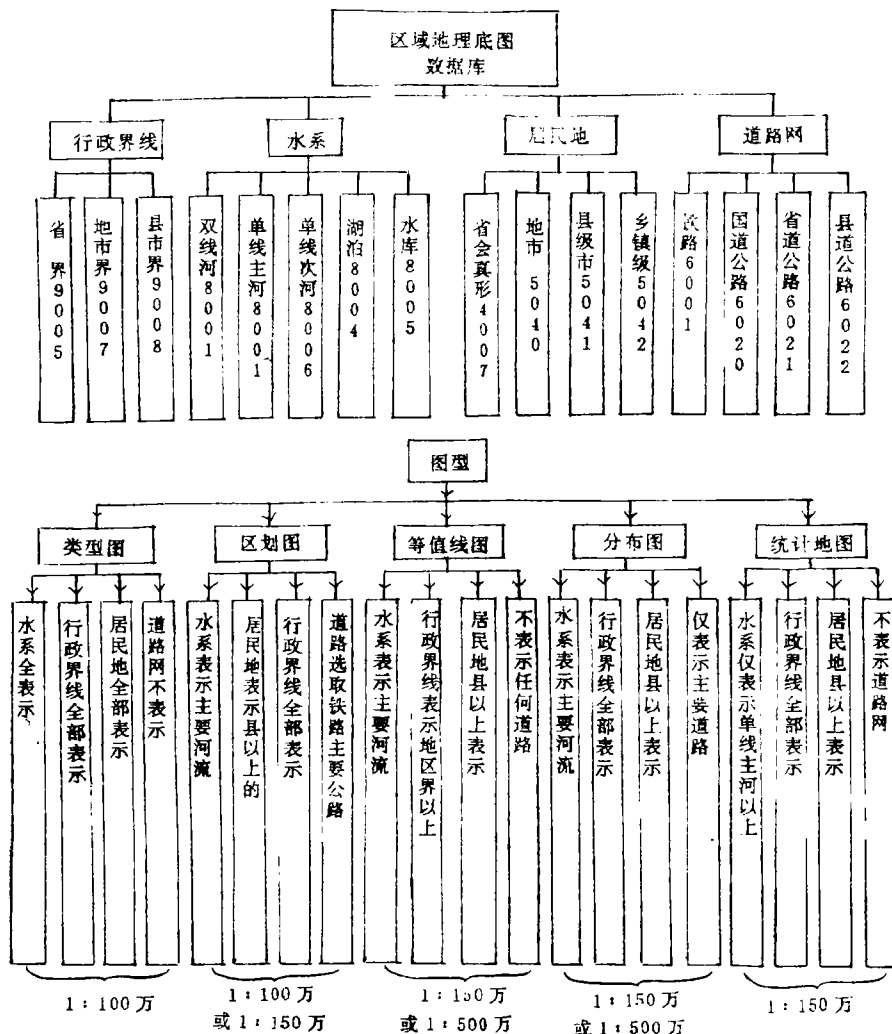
区域地理底图
数据库

行政界线

省界9005

地市界9007

县市界9008

水系

双线河8001

单线主河8001

单线次河8006

湖泊8004

水库8005

居民地

省会真形4007

地市5040

县级市5041

乡镇级5042

道路网

铁路6001

国道公路6020

省道公路6021

县道公路6022

图型

类型图

水系全表示

行政界线全部表示

居民地全部表示

道路网不表示

1：100万

区划图

水系表示主要河流

居民地表示县以上的

行政界线全部表示

道路选取铁路主要公路

1：100万
或1：150万

等值线图

水系表示主要河流

行政界线表示地区界以上

居民地县以上表示

不表示任何道路

1：150万
或1：500万

分布图

水系表示主要河流

行政界线全部表示

居民地县以上表示

仅表示主要道路

1：150万
或1：500万

统计地图

水系仅表示单线主河以上

行政界线全部表示

居民地县以上表示

不表示道路网

1：150万